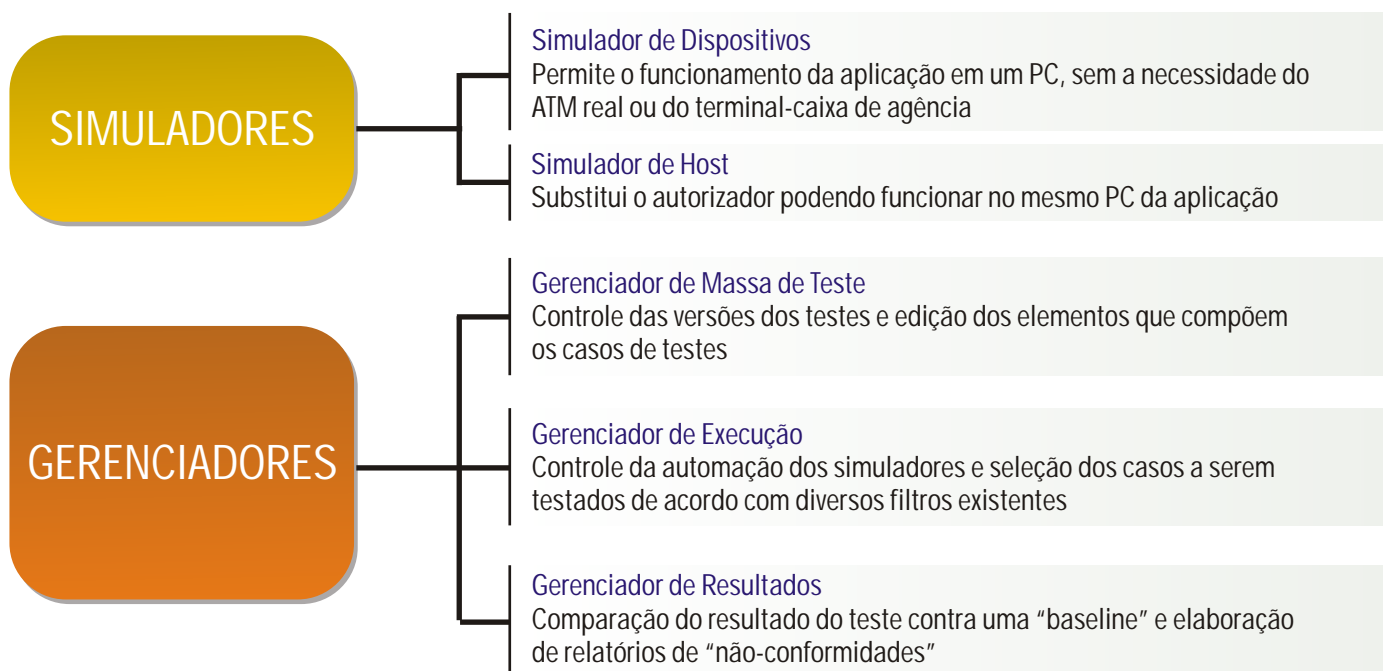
SIMULADORES

Simulador de Dispositivos
Permite o funcionamento da aplicação em um PC, sem a necessidade do ATM real ou do terminal-caixa de agência

Simulador de Host
Substitui o autorizador podendo funcionar no mesmo PC da aplicação

GERENCIADORES

Gerenciador de Massa de Teste
Controle das versões dos testes e edição dos elementos que compõem os casos de testes

Gerenciador de Execução
Controle da automação dos simuladores e seleção dos casos a serem testados de acordo com diversos filtros existentes

Gerenciador de Resultados
Comparação do resultado do teste contra uma "baseline" e elaboração de relatórios de "não-conformidades"